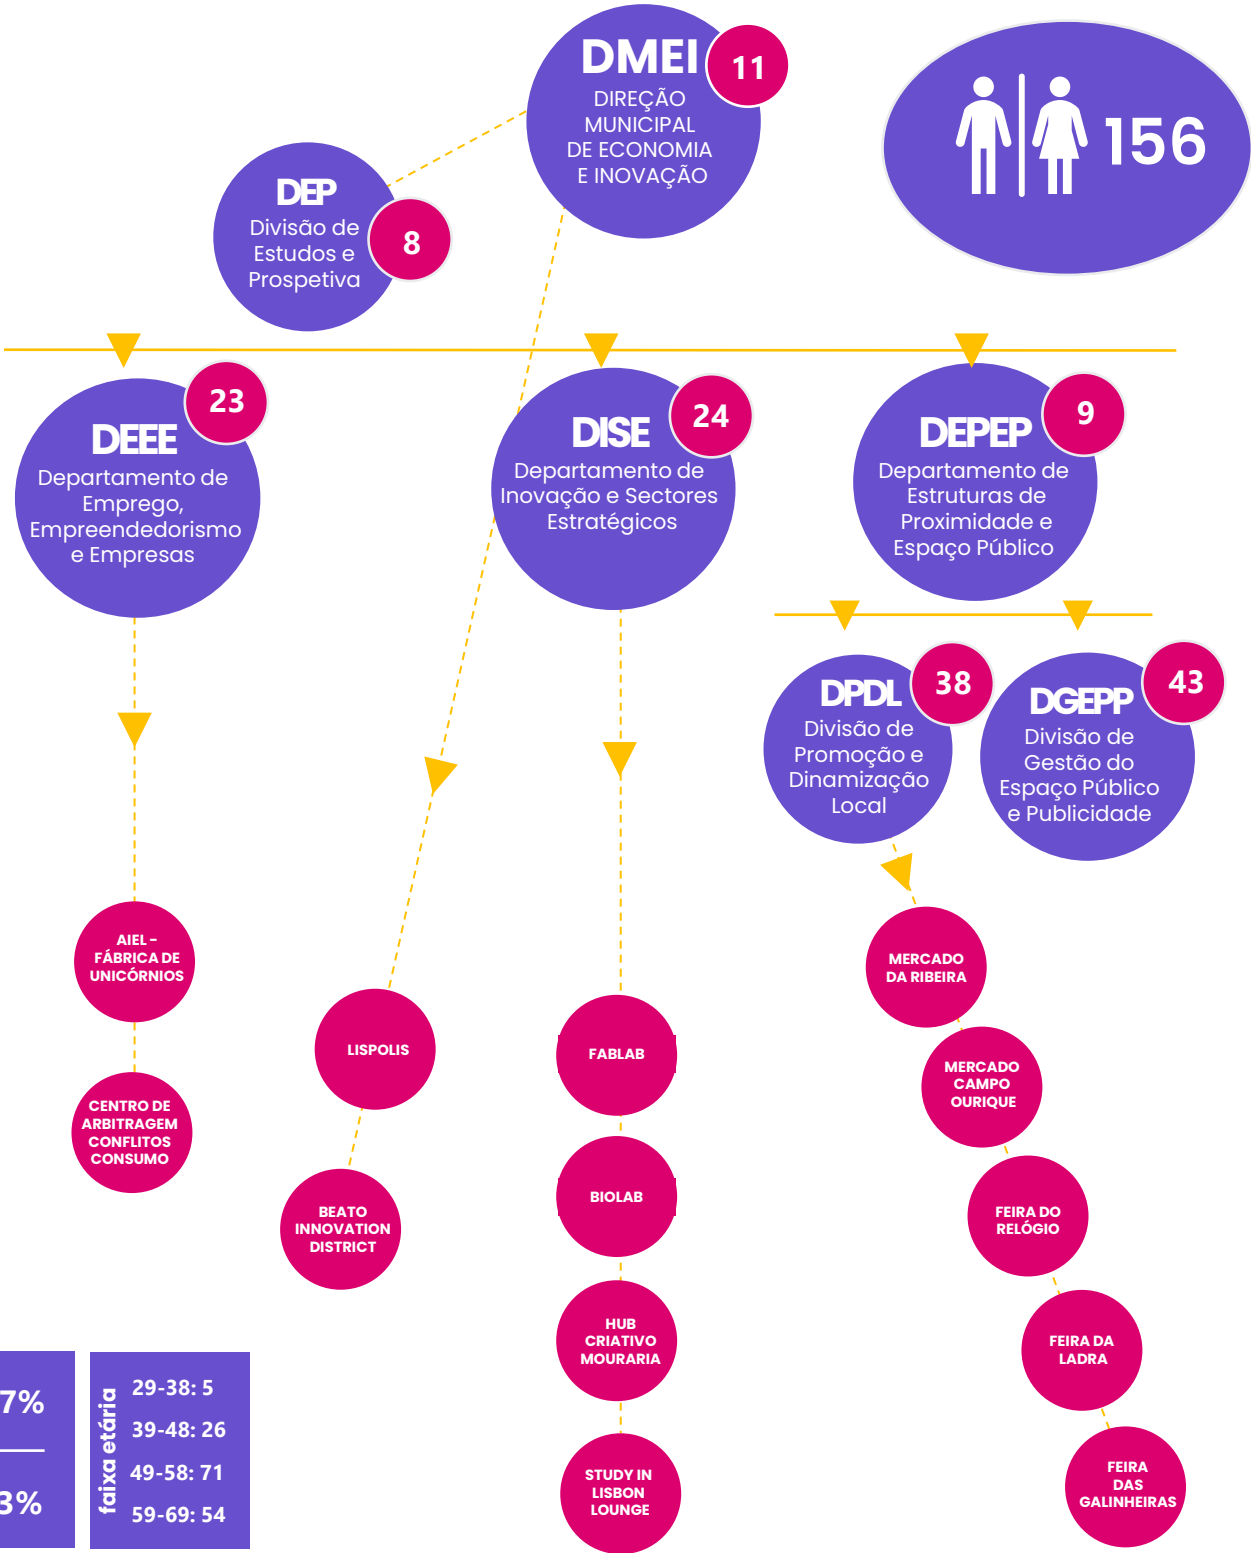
DMEI 11
DIREÇÃO MUNICIPAL DE ECONOMIA E INOVAÇÃO

156

DEP
Divisão de Estudos e Prospetiva
8

DEEE 23
Departamento de Emprego, Empreendedorismo e Empresas

DISE 24
Departamento de Inovação e Sectores Estratégicos

DEPEP 9
Departamento de Estruturas de Proximidade e Espaço Público

DPDL 38
Divisão de Promoção e Dinamização Local

DGEPP 43
Divisão de Gestão do Espaço Público e Publicidade

AIEL – FÁBRICA DE UNICÓRNIOS

CENTRO DE ARBITRAGEM CONFLITOS CONSUMO

LISPOLIS

BEATO INNOVATION DISTRICT

FABLAB

BIOLAB

HUB CRIATIVO MOURARIA

STUDY IN LISBON LOUNGE

MERCADO DA RIBEIRA

MERCADO CAMPO OURIQUE

FEIRA DO RELÓGIO

FEIRA DA LADRA

FEIRA DAS GALINHEIRAS

7%
3%

faixa etária
29-38: 5
39-48: 26
49-58: 71
59-69: 54